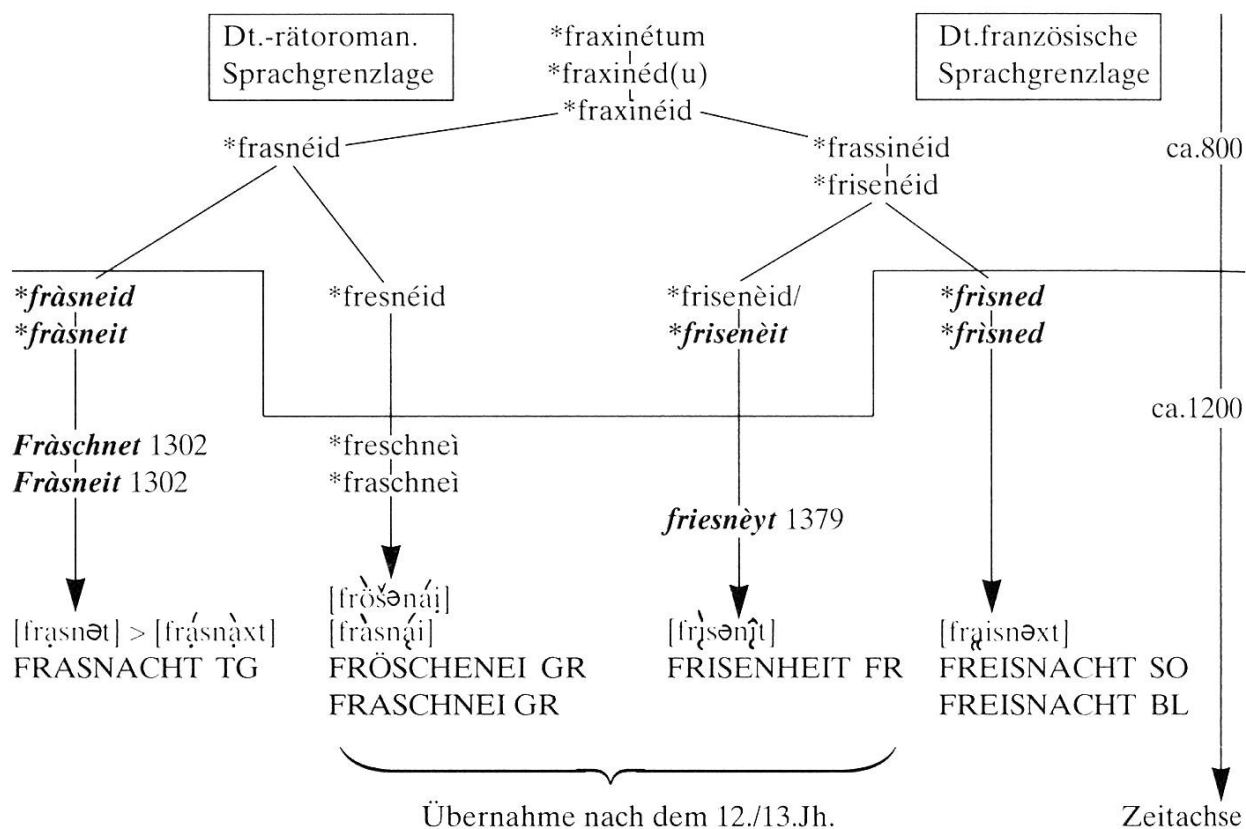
Dt.-rätoroman. Sprachgrenzlage

*fraxinétum
*fraxinéd(u)
*fraxinéid

Dt.französische Sprachgrenzlage

*frasnéid

*frassinéid
*frisenéid

ca.800

***fràsneid***
***fràsneit***

*fresnéid

*frisenèid/
***frisenèit***

***frìsned***
***frìsned***

ca.1200

***Fràschnet*** 1302
***Fràsneit*** 1302

*freschneì
*fraschneì

***friesnèyt*** 1379

[frasnət] > [frasnaxt]
FRASNACHT TG

[fröšənai]
[frasnai]
FRÖSCHENEI GR
FRASCHNEI GR

[frisənit]
FRISENHEIT FR

[fraisnəxt]
FREISNACHT SO
FREISNACHT BL

Übernahme nach dem 12./13.Jh.

Zeitachse